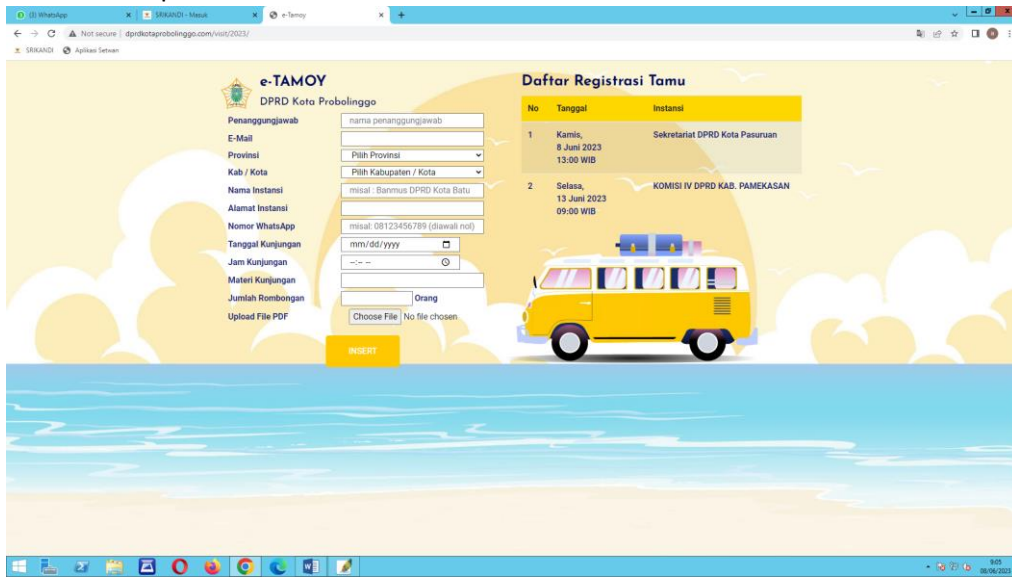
(3) WhatsApp
SRIKANDI - Masuk
e-Tamoy
Not secure | dprdkotaprobolinggo.com/visit/2023/
SRIKANDI
Aplikasi Setwan

e-TAMOY
DPRD Kota Probolinggo

Penanggungjawab nama penanggungjawab
E-Mail
Provinsi Pilih Provinsi
Kab / Kota Pilih Kabupaten / Kota
Nama Instansi misal : Banmus DPRD Kota Batu
Alamat Instansi
Nomor WhatsApp misal: 08123456789 (diawali nol)
Tanggal Kunjungan mm/dd/yyyy
Jam Kunjungan --:-- --
Materi Kunjungan
Jumlah Rombongan Orang
Upload File PDF Choose File No file chosen

INSERT

Daftar Registrasi Tamu

| No | Tanggal | Instansi |
|---|---|---|
| 1 | Kamis, 8 Juni 2023 13:00 WIB | Sekretariat DPRD Kota Pasuruan |
| 2 | Selasa, 13 Juni 2023 09:00 WIB | KOMISI IV DPRD KAB. PAMEKASAN |

9:05
08/06/2023